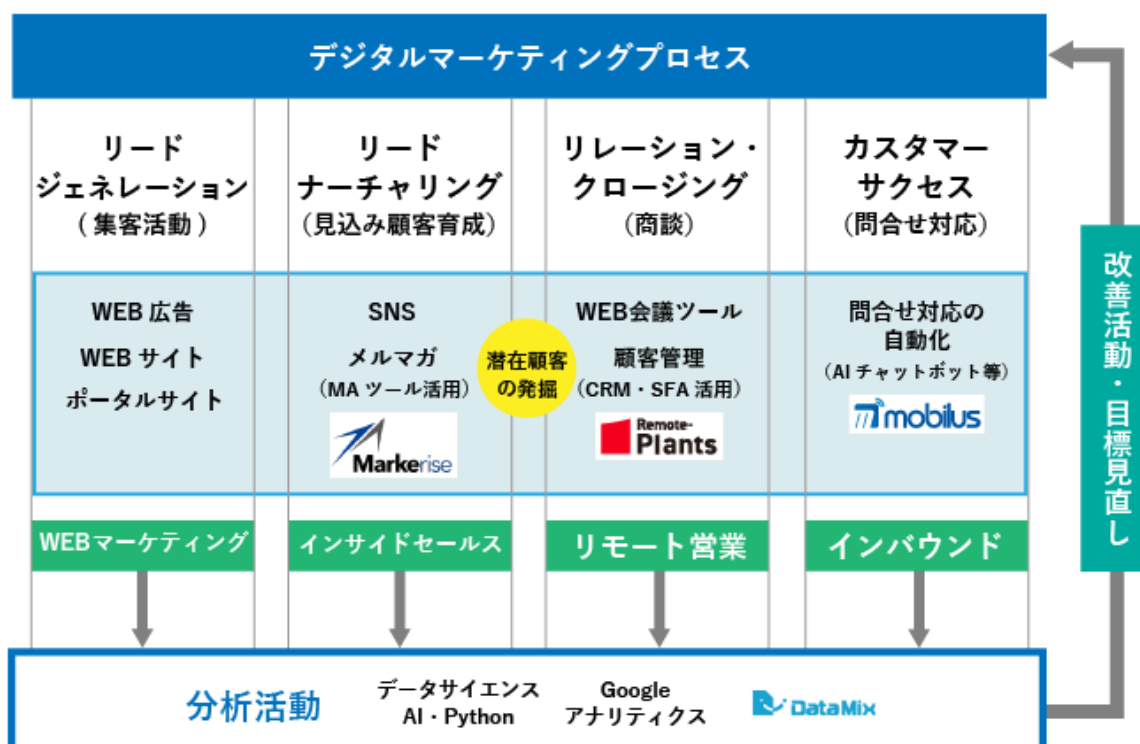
デジタルマーケティングプロセス

リード
ジェネレーション
（集客活動）

リード
ナーチャリング
（見込み顧客育成）

リレーション・
クロージング
（商談）

カスタマー
サクセス
（問合せ対応）

WEB 広告
WEB サイト
ポータルサイト

SNS
メルマガ
（MA ツール活用）
Markerise

潜在顧客
の発掘

WEB会議ツール
顧客管理
（CRM・SFA 活用）
Remote-
Plants

問合せ対応の
自動化
（AI チャットボット等）
mobilus

WEBマーケティング

インサイドセールス

リモート営業

インバウンド

改善活動・目標見直し

分析活動

データサイエンス
AI・Python

Google
アナリティクス

DataMix